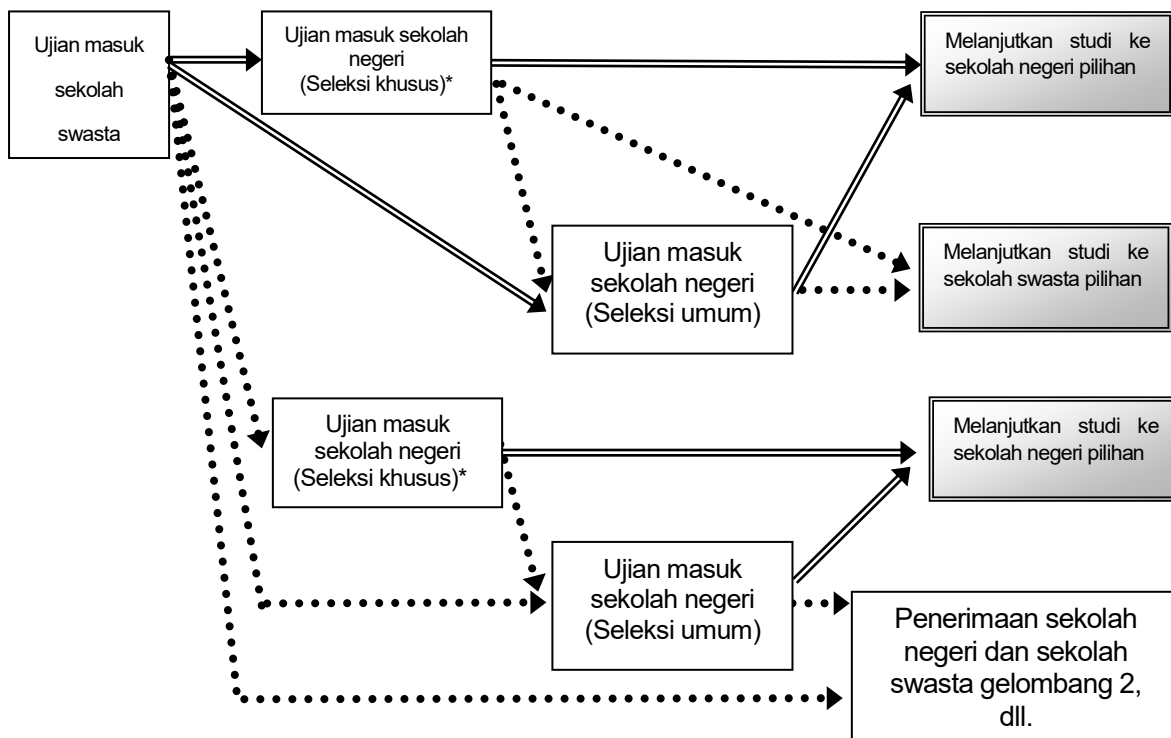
Ujian masuk sekolah swasta

Ujian masuk sekolah negeri (Seleksi khusus)*

Melanjutkan studi ke sekolah negeri pilihan

Ujian masuk sekolah negeri (Seleksi umum)

Melanjutkan studi ke sekolah swasta pilihan

Ujian masuk sekolah negeri (Seleksi khusus)*

Melanjutkan studi ke sekolah negeri pilihan

Ujian masuk sekolah negeri (Seleksi umum)

Penerimaan sekolah negeri dan sekolah swasta gelombang 2, dll.